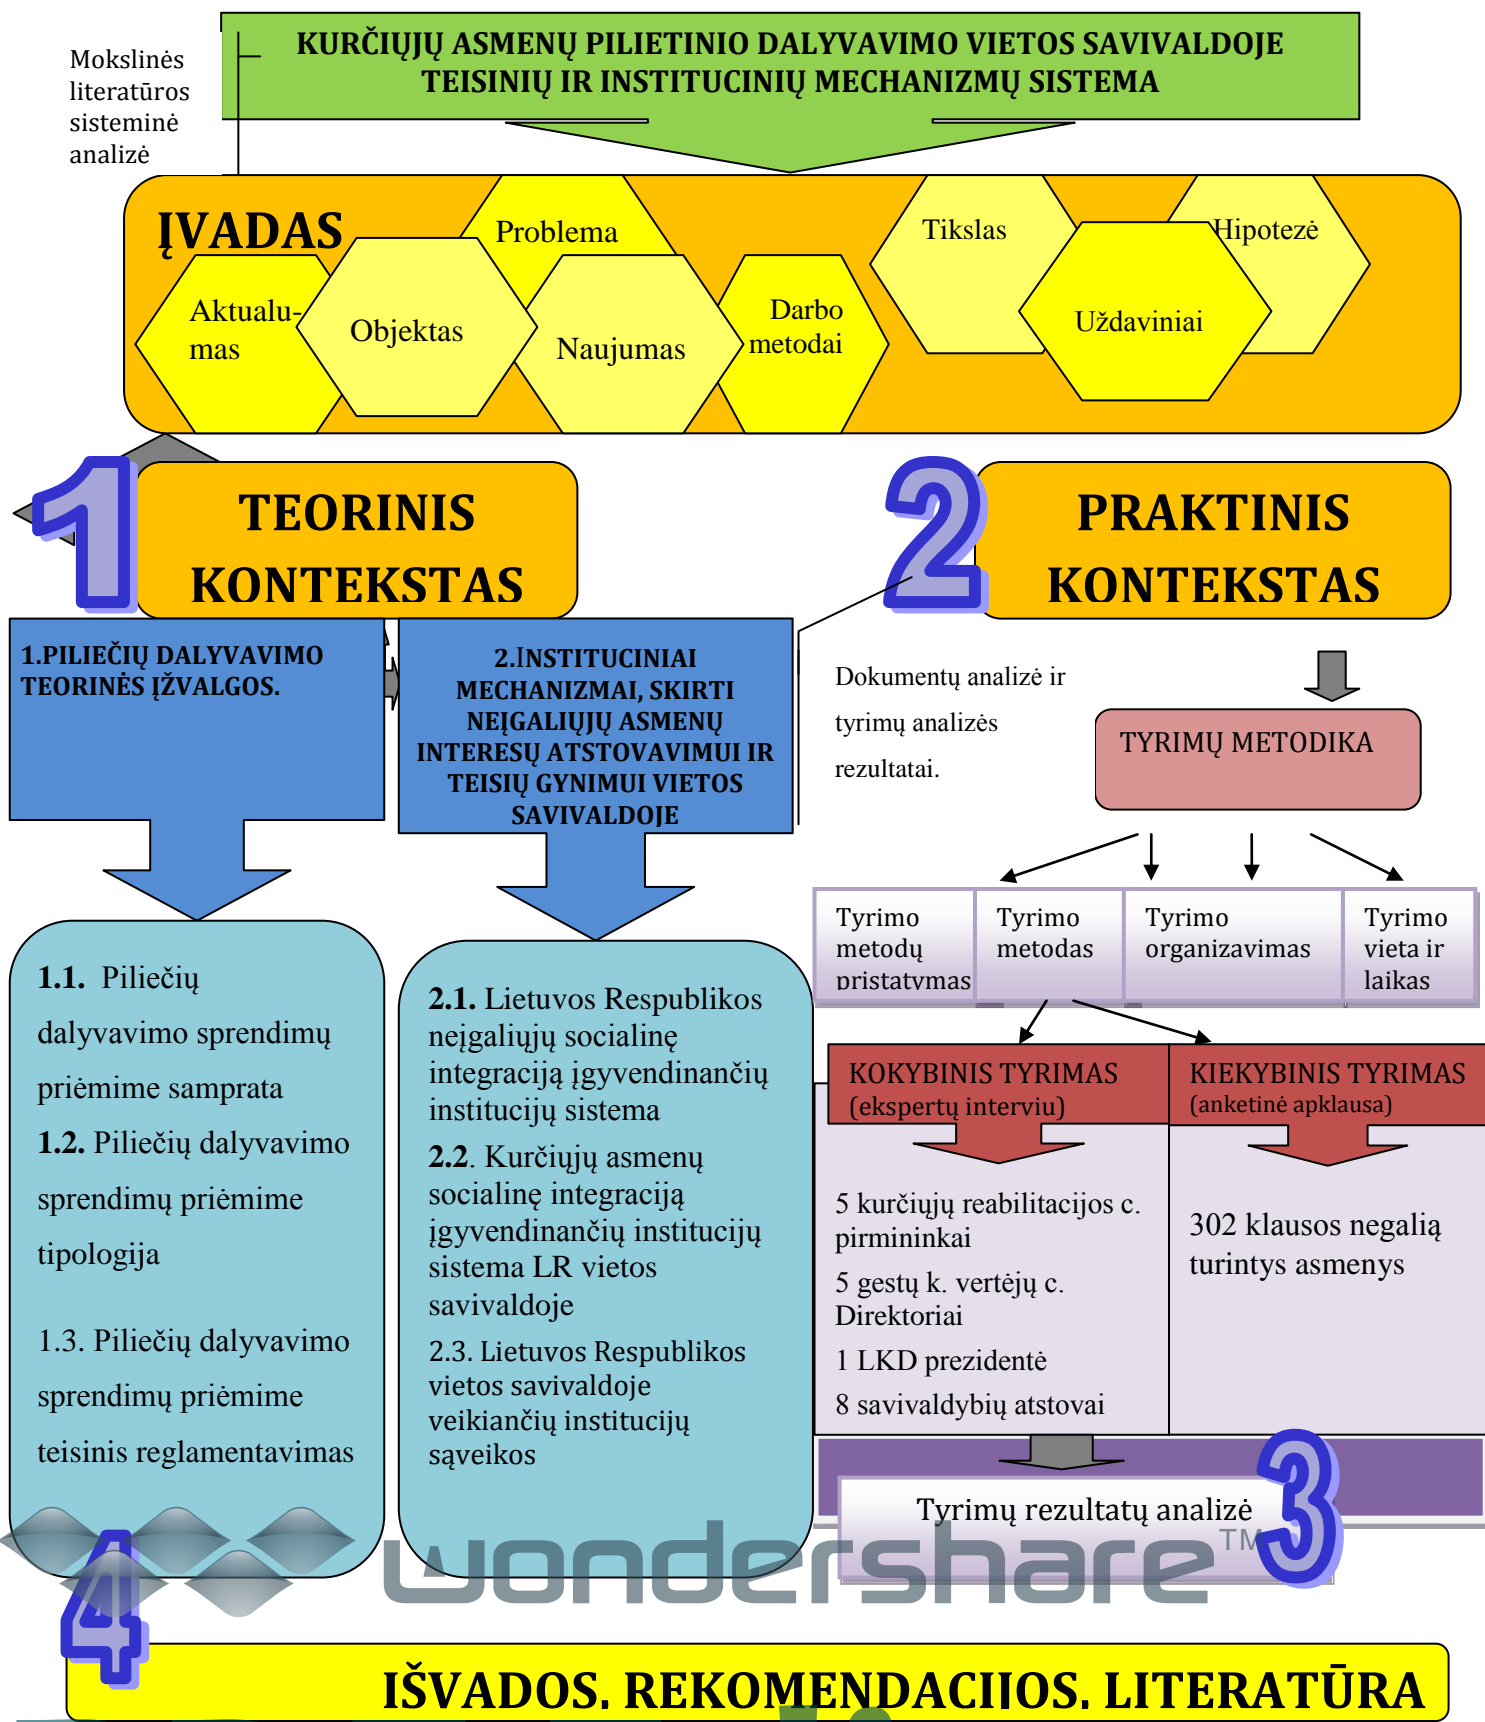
Mokslinės literatūros sisteminė analizė

KURČIŲJŲ ASMENŲ PILIETINIO DALYVAVIMO VIETOS SAVIVALDOJE TEISINIŲ IR INSTITUCINIŲ MECHANIZMŲ SISTEMA

ĮVADAS

Problema

Tikslas

Hipotezė

Aktualumas

Objektas

Naujumas

Darbo metodai

Uždaviniai

1

TEORINIS KONTEKSTAS

2

PRAKTINIS KONTEKSTAS

1.PILIEČIŲ DALYVAVIMO TEORINĖS ĮŽVALGOS.

2.INSTITUCINIAI MECHANIZMAI, SKIRTI NEĮGALIŲJŲ ASMENŲ INTERESŲ ATSTOVAVIMUI IR TEISIŲ GYNIMUI VIETOS SAVIVALDOJE

Dokumentų analizė ir tyrimų analizės rezultatai.

TYRIMŲ METODIKA

Tyrimo metodų pristatymas

Tyrimo metodas

Tyrimo organizavimas

Tyrimo vieta ir laikas

KOKYBINIS TYRIMAS (ekspertų interviu)

KIEKYBINIS TYRIMAS (anketinė apklausa)

1.1. Piliečių dalyvavimo sprendimų priėmime samprata

1.2. Piliečių dalyvavimo sprendimų priėmime tipologija

1.3. Piliečių dalyvavimo sprendimų priėmime teisinis reglamentavimas

2.1. Lietuvos Respublikos neįgaliųjų socialinę integraciją įgyvendinančių institucijų sistema

2.2. Kurčiųjų asmenų socialinę integraciją įgyvendinančių institucijų sistema LR vietos savivaldoje

2.3. Lietuvos Respublikos vietos savivaldoje veikiančių institucijų sąveikos

5 kurčiųjų reabilitacijos c. pirmininkai

5 gestų k. vertėjų c. Direktoriai

1 LKD prezidentė

8 savivaldybių atstovai

302 klausos negalią turintys asmenys

Tyrimų rezultatų analizė

3

wondershare TM

4

IŠVADOS. REKOMENDACIJOS. LITERATŪRA